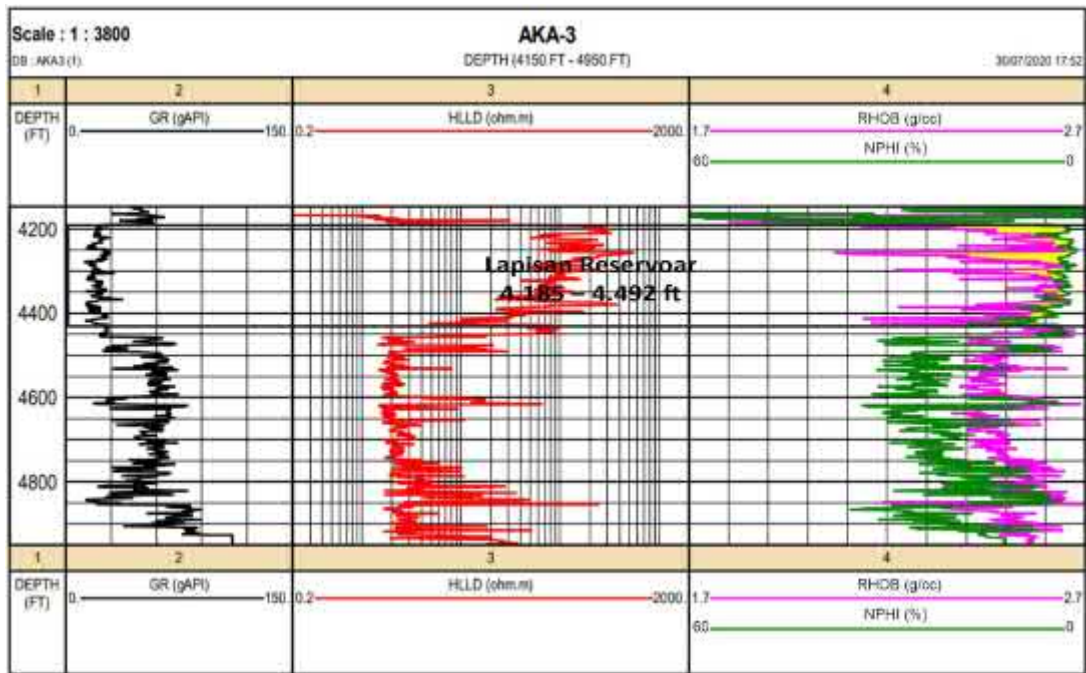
Scale : 1 : 3800

AKA-3

DB : AKA3 (1)

DEPTH (4150 FT - 4950 FT)

30/07/2020 17:52

| 1 | 2 | 3 | 4 |
|---|---|---|---|
| DEPTH (FT) | GR (gAPI) 0 150 | HLLD (ohm.m) 0.2 2000 | RHOB (g/cc) 1.7 2.7 NPHI (%) 60 0 |

4200

4400

4600

4800

Lapisan Reservoar 4.185 – 4.492 ft

| 1 | 2 | 3 | 4 |
|---|---|---|---|
| DEPTH (FT) | GR (gAPI) 0 150 | HLLD (ohm.m) 0.2 2000 | RHOB (g/cc) 1.7 2.7 NPHI (%) 60 0 |